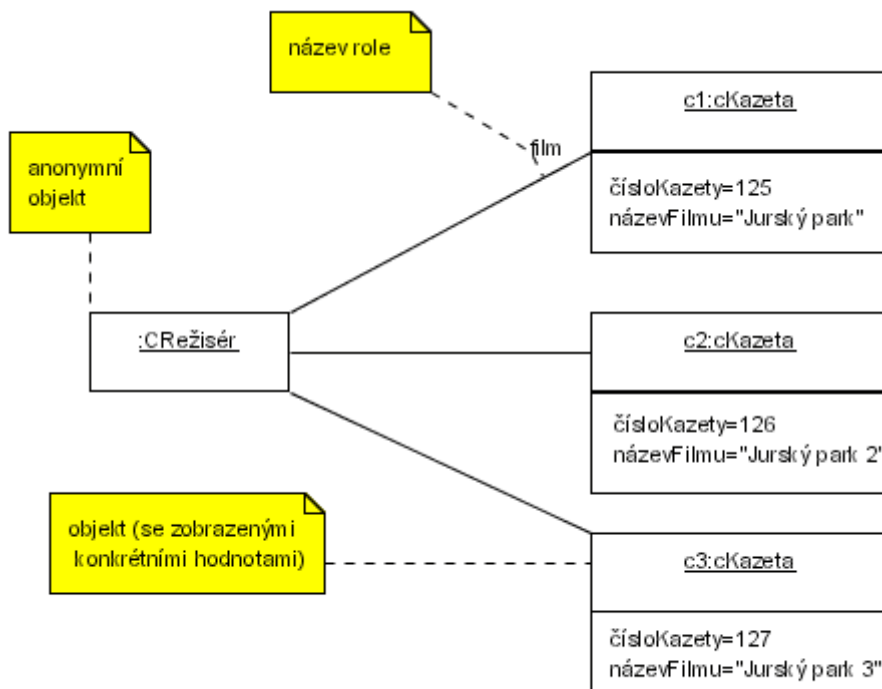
název role

film

c1:cKazeta

čísloKazety=125
názevFilmu="Jurský park"

anonymní objekt

:CRežisér

c2:cKazeta

čísloKazety=126
názevFilmu="Jurský park 2"

objekt (se zobrazenými konkrétními hodnotami)

c3:cKazeta

čísloKazety=127
názevFilmu="Jurský park 3"